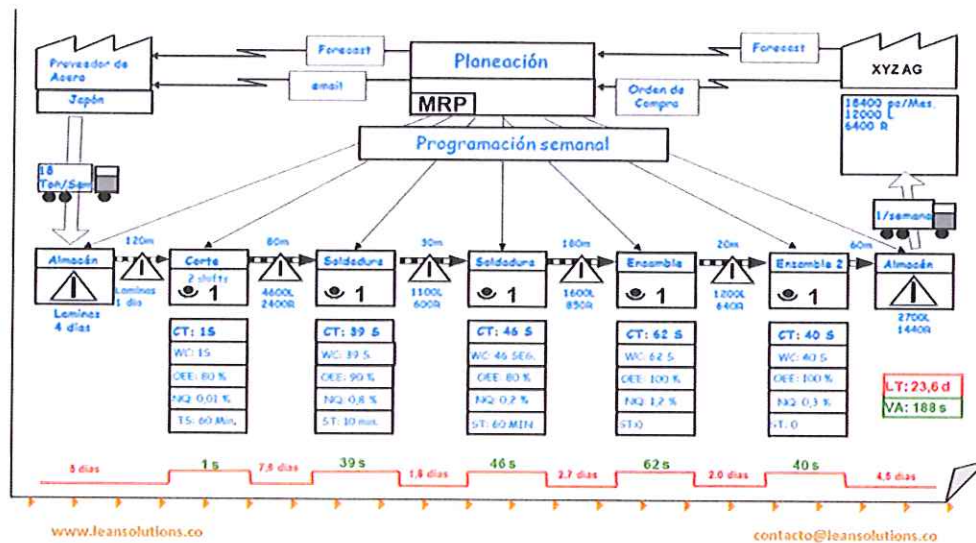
Proveedor de Acero

Japón

Forecast

email

Planeación

MRP

Forecast

Orden de Compra

XYZ AG

18400 pz/Mes.
12000 L
6400 R

Programación semanal

18 Ton/Sem

1/semana

Almacén

Laminas 4 dias

120m

Laminas 1 dia

Corte

2 shifts

1

80m

4600L
2400R

Soldadura

1

30m

1100L
600R

Soldadura

1

180m

1600L
850R

Ensamble

1

20m

1200L
640R

Ensamble 2

1

60m

Almacén

2700L
1440R

| CT: 1S |
|---|
| WC: 1S |
| OEE: 80 % |
| NQ: 0,01 % |
| TS: 60 Min. |

| CT: 39 S |
|---|
| WC: 39 S |
| OEE: 90 % |
| NQ: 0,8 % |
| ST: 10 min. |

| CT: 46 S |
|---|
| WC: 46 SEG. |
| OEE: 80 % |
| NQ: 0,2 % |
| ST: 60 MIN |

| CT: 62 S |
|---|
| WC: 62 S |
| OEE: 100 % |
| NQ: 1,2 % |
| ST: 0 |

| CT: 40 S |
|---|
| WC: 40 S |
| OEE: 100 % |
| NQ: 0,3 % |
| ST: 0 |

LT: 23,6 d

VA: 188 s

5 dias

1 s

7,6 dias

39 s

1,8 dias

46 s

2,7 dias

62 s

2,0 dias

40 s

4,5 dias

www.leansolutions.co

contacto@leansolutions.co